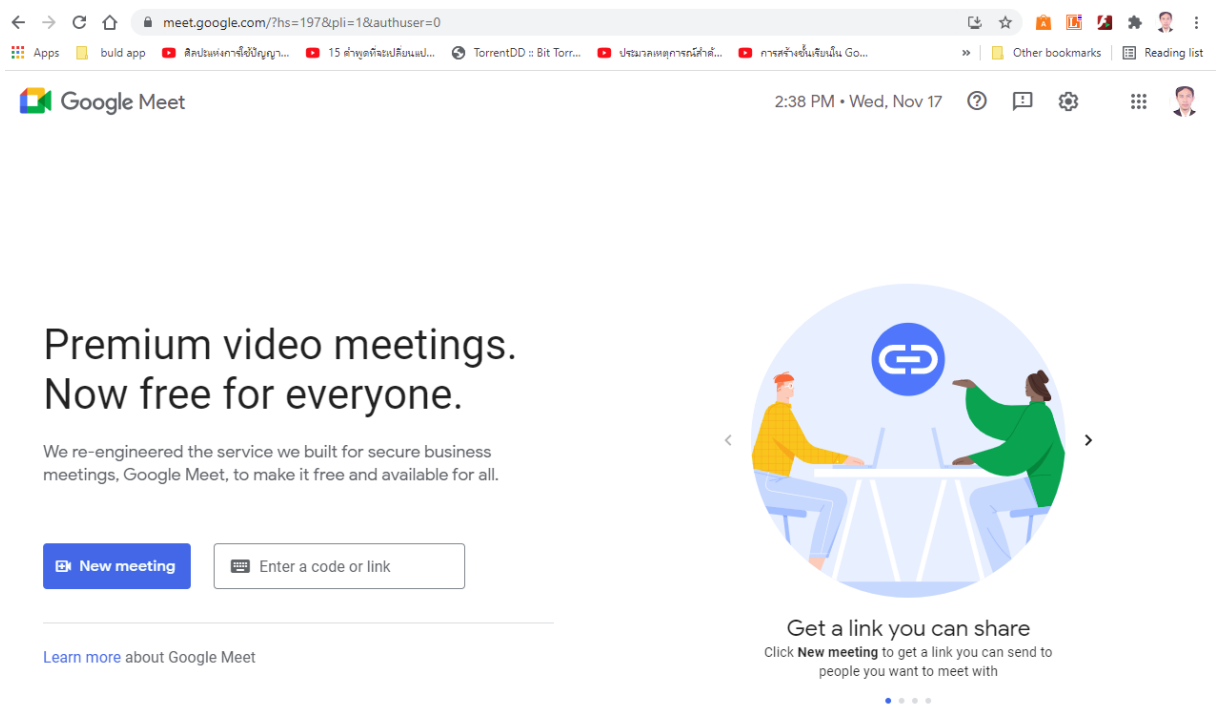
meet.google.com/?hs=197&pli=1&authuser=0

Apps buld app ศิลปะแห่งการใช้ปัญญา... 15 คำพูดที่จะเปลี่ยนแป... TorrentDD :: Bit Torr... ประมวลเหตุการณ์สำคั... การสร้างขั้นเรียนใน Go... » Other bookmarks Reading list

Google Meet

2:38 PM • Wed, Nov 17

Premium video meetings. Now free for everyone.

We re-engineered the service we built for secure business meetings, Google Meet, to make it free and available for all.

New meeting

Enter a code or link

Learn more about Google Meet

Get a link you can share

Click **New meeting** to get a link you can send to people you want to meet with